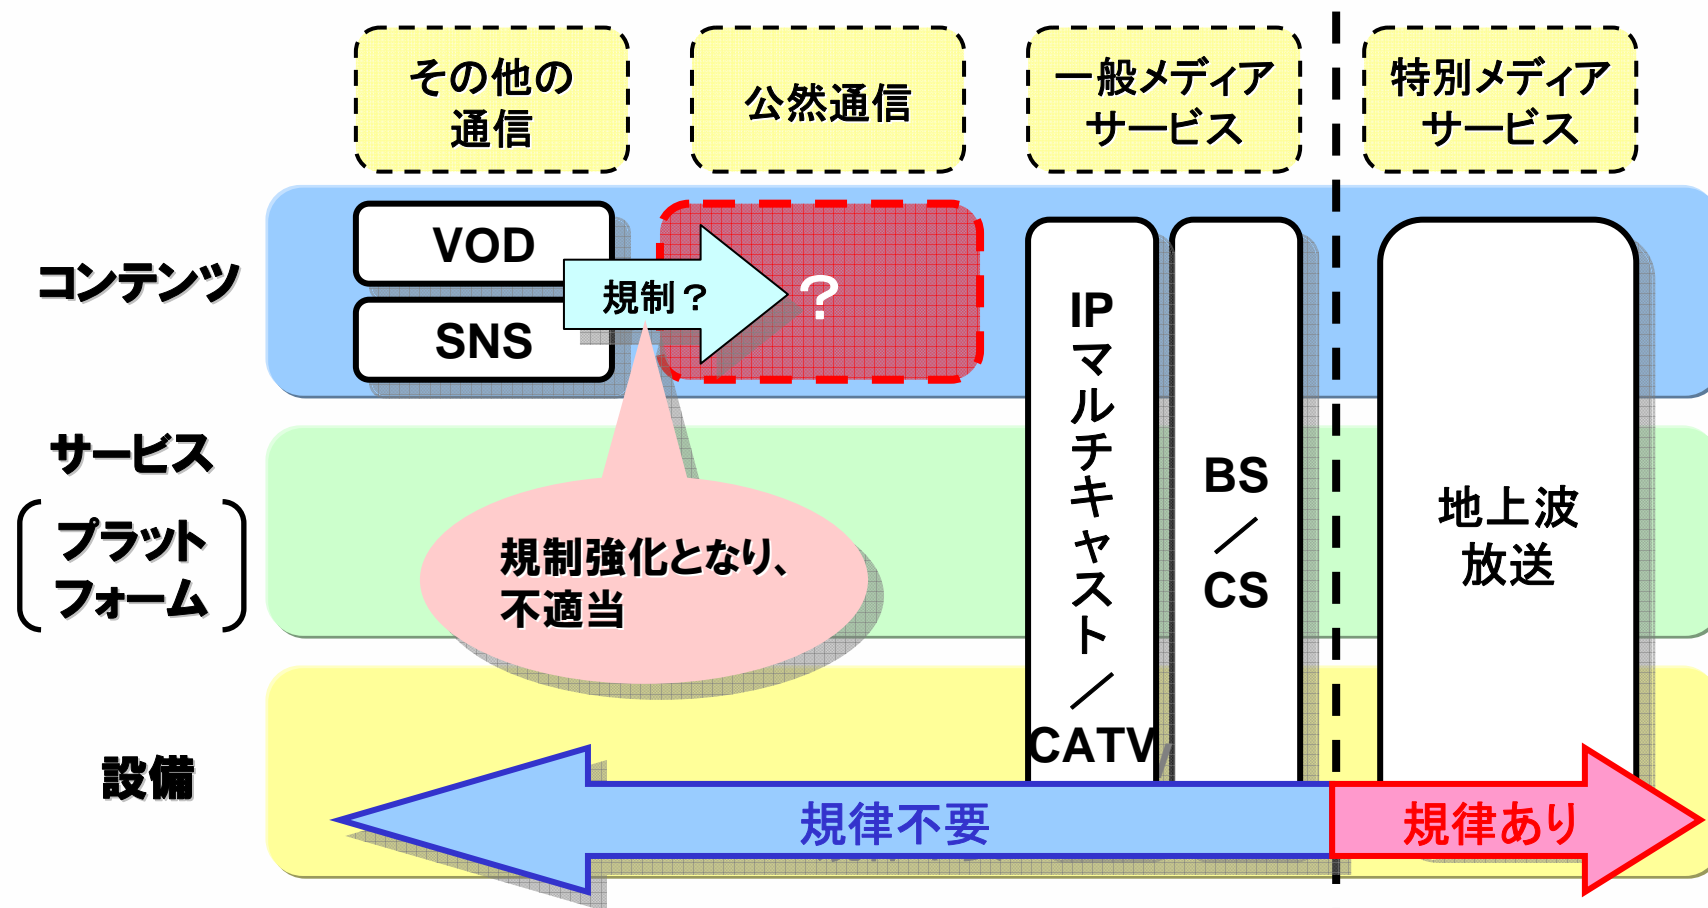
その他の通信

公然通信

一般メディアサービス

特別メディアサービス

コンテンツ

VOD

SNS

規制？

？

IPマルチキャスト／CATV

BS／CS

地上波放送

サービス

（プラットフォーム）

規制強化となり、不適当

設備

規律不要

規律あり